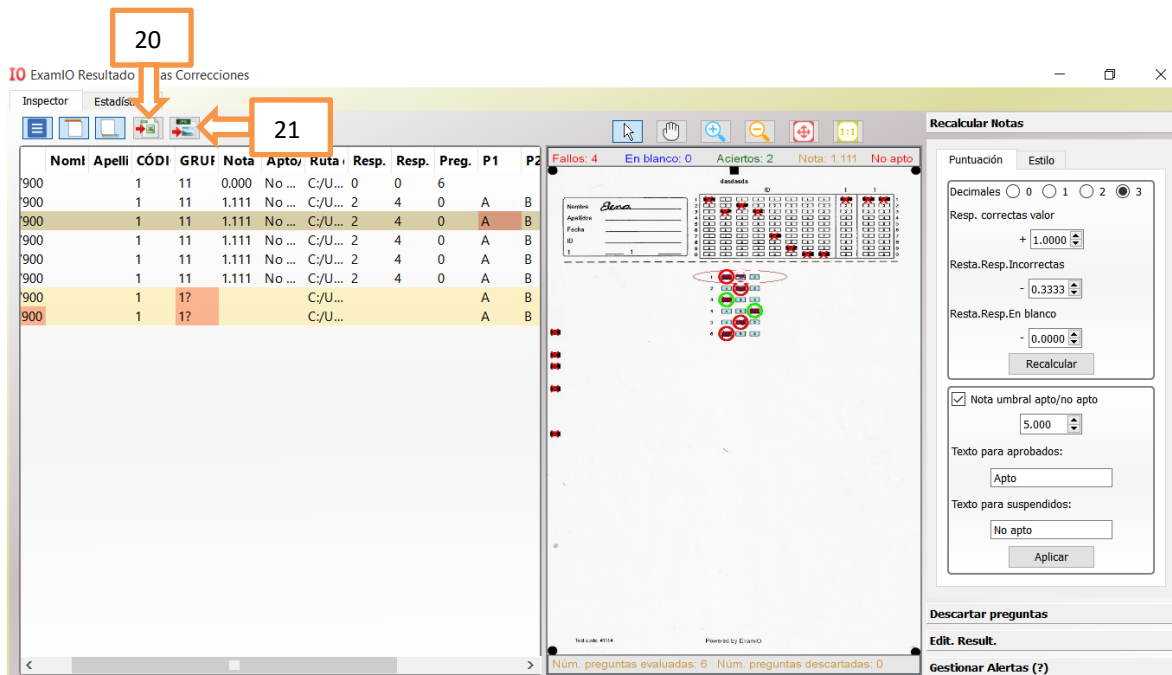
20

IO ExamIO Resultado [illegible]as Correcciones

Inspector | Estadís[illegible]

21

| | Noml | Apelli | CÓDI | GRUF | Nota | Apto/ | Ruta | Resp. | Resp. | Preg. | P1 | P2 |
|---|---|---|---|---|---|---|---|---|---|---|---|---|
| '900 | | | 1 | 11 | 0.000 | No ... | C:/U... | 0 | 0 | 6 | | |
| '900 | | | 1 | 11 | 1.111 | No ... | C:/U... | 2 | 4 | 0 | A | B |
| '900 | | | 1 | 11 | 1.111 | No ... | C:/U... | 2 | 4 | 0 | A | B |
| '900 | | | 1 | 11 | 1.111 | No ... | C:/U... | 2 | 4 | 0 | A | B |
| '900 | | | 1 | 11 | 1.111 | No ... | C:/U... | 2 | 4 | 0 | A | B |
| '900 | | | 1 | 11 | 1.111 | No ... | C:/U... | 2 | 4 | 0 | A | B |
| '900 | | | 1 | 1? | | | C:/U... | | | | A | B |
| 900 | | | 1 | 1? | | | C:/U... | | | | A | B |

Fallos: 4 En blanco: 0 Aciertos: 2 Nota: 1.111 No apto

dasdasda

Nombre Elena
Apellidos
Fecha
ID

Powered by ExamIO

Núm. preguntas evaluadas: 6 Núm. preguntas descartadas: 0

Recalcular Notas

Puntuación | Estilo

Decimales 0 1 2 3

Resp. correctas valor
+ 1.0000

Resta.Resp.Incorrectas
- 0.3333

Resta.Resp.En blanco
- 0.0000

Recalcular

Nota umbral apto/no apto
5.000

Texto para aprobados:
Apto

Texto para suspendidos:
No apto

Aplicar

Descartar preguntas

Edit. Result.

Gestionar Alertas (?)